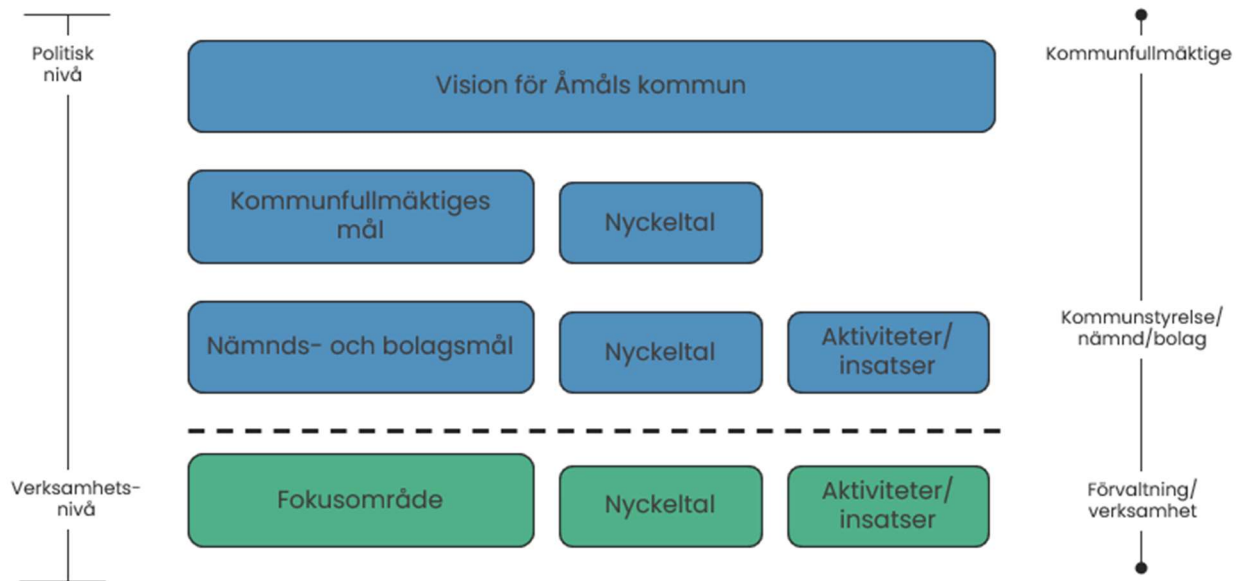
Politisk nivå

Vision för Åmåls kommun

Kommunfullmäktige

Kommunfullmäktiges mål

Nyckeltal

Nämnds- och bolagsmål

Nyckeltal

Aktiviteter/ insatser

Kommunstyrelse/ nämnd/bolag

Verksamhetsnivå

Fokusområde

Nyckeltal

Aktiviteter/ insatser

Förvaltning/ verksamhet